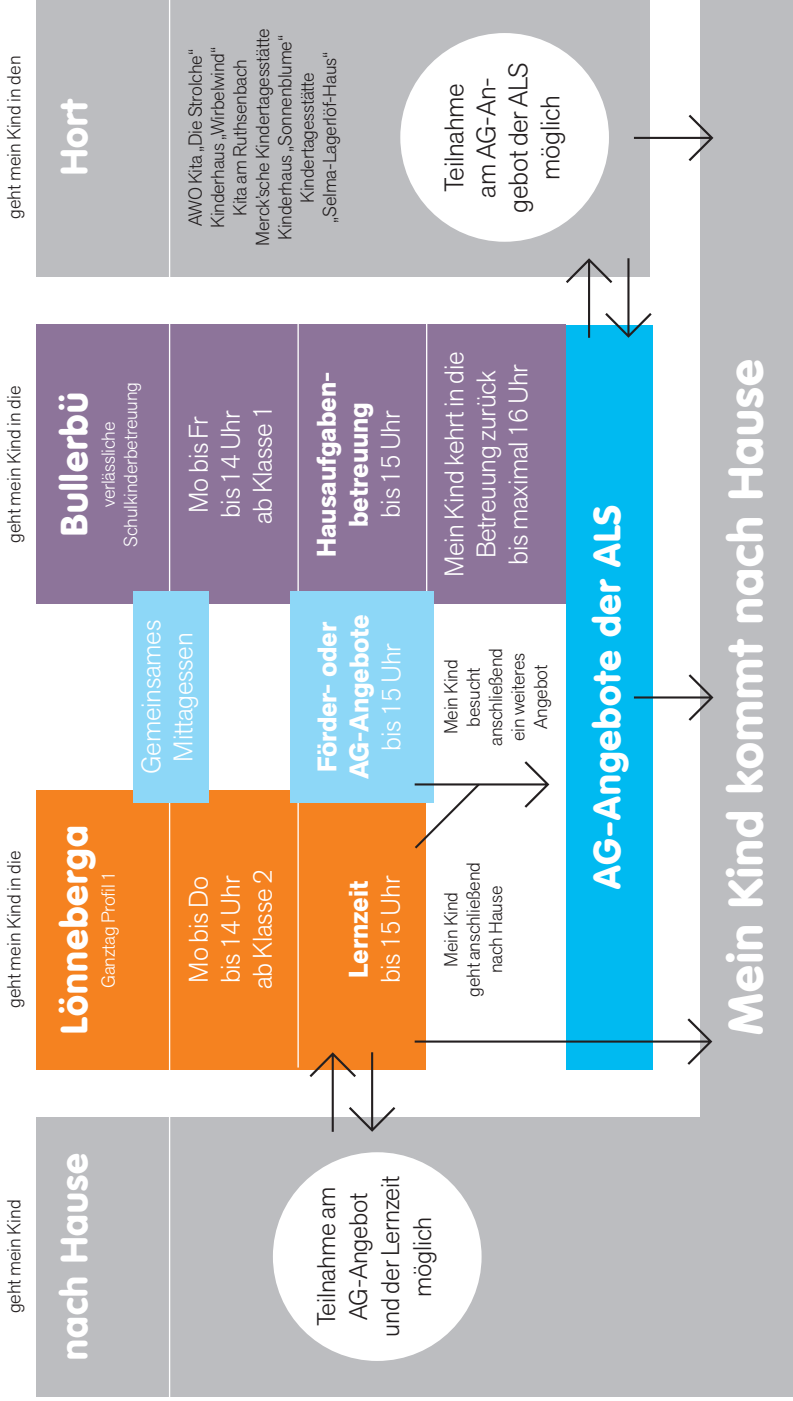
geht mein Kind in den
Hort

AWO Kita „Die Strolche"
Kinderhaus „Wirbelwind"
Kita am Ruthsenbach
Merck'sche Kindertagesstätte
Kinderhaus „Sonnenblume"
Kindertagesstätte
„Selma-Lagerlöf-Haus"

Teilnahme am AG-Angebot der ALS möglich

geht mein Kind in die
Bullerbü
verlässliche Schulkinderbetreuung

Mo bis Fr
bis 14 Uhr
ab Klasse 1

Hausaufgabenbetreuung
bis 15 Uhr

Mein Kind kehrt in die Betreuung zurück bis maximal 16 Uhr

Gemeinsames Mittagessen

Förder- oder AG-Angebote
bis 15 Uhr

Mein Kind besucht anschließend ein weiteres Angebot

geht mein Kind in die
Lönneberga
Ganztag Profil 1

Mo bis Do
bis 14 Uhr
ab Klasse 2

Lernzeit
bis 15 Uhr

Mein Kind geht anschließend nach Hause

AG-Angebote der ALS

geht mein Kind
nach Hause

Teilnahme am AG-Angebot und der Lernzeit möglich

Mein Kind kommt nach Hause